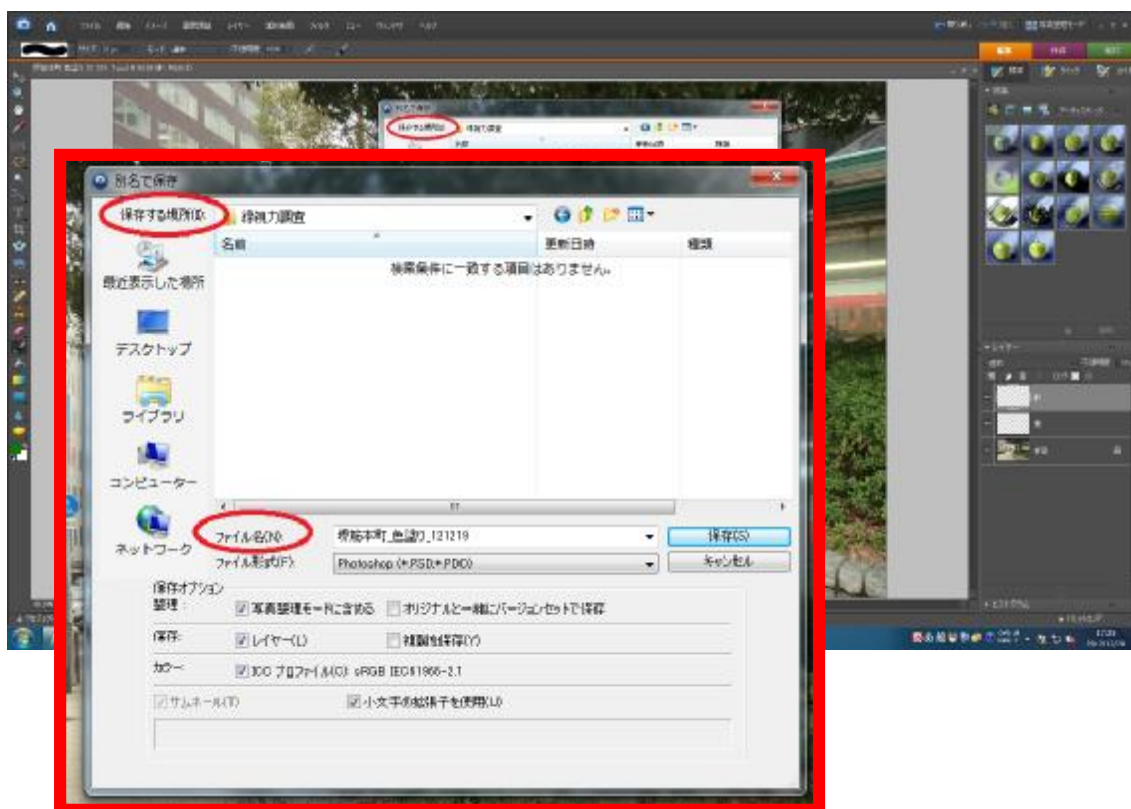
別名で保存

保存する場所(I): 緑視力調査

名前
更新日時
種類

検索条件に一致する項目はありません。

最近表示した場所
デスクトップ
ライブラリ
コンピューター
ネットワーク

ファイル名(N): 堺筋本町_色塗り_121219
ファイル形式(F): Photoshop (*.PSD;*.PDD)

保存(S)
キャンセル

保存オプション
整理: 写真整理モードに含める オリジナルと一緒にバージョンセットで保存
保存: レイヤー(L) 複製を保存(Y)
カラー: ICC プロファイル(C): sRGB IEC61966-2.1
サムネール(T) 小文字の拡張子を使用(U)